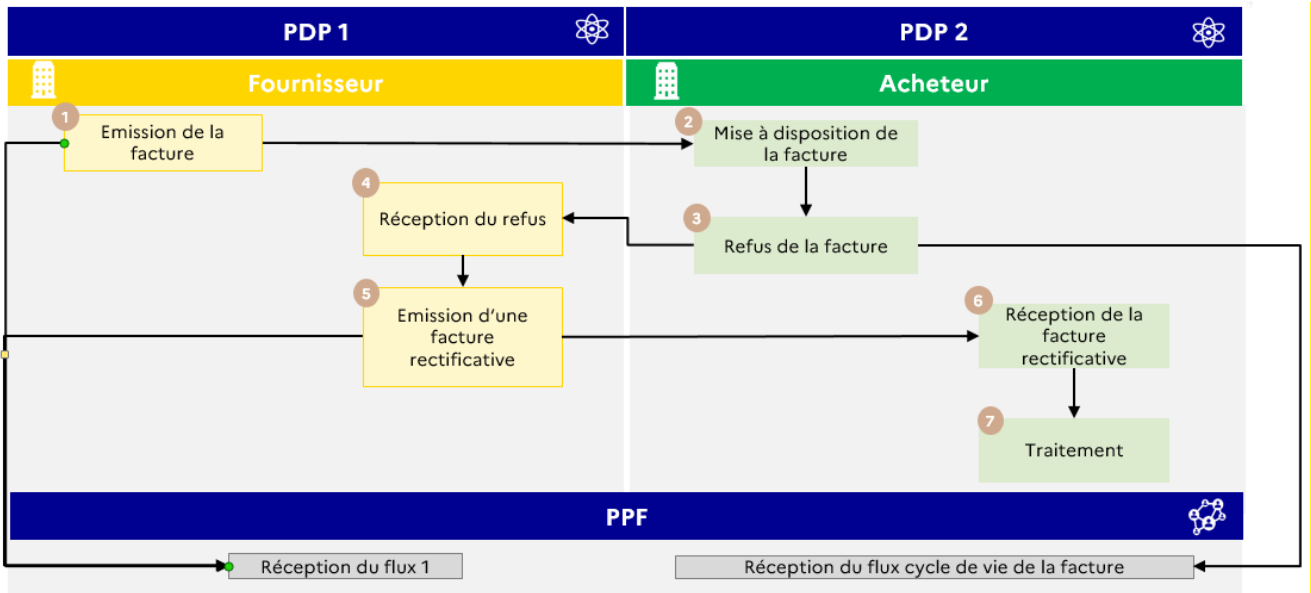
PDP 1

PDP 2

Fournisseur

Acheteur

1
Emission de la facture

2
Mise à disposition de la facture

4
Réception du refus

3
Refus de la facture

5
Emission d'une facture rectificative

6
Réception de la facture rectificative

7
Traitement

PPF

Réception du flux 1

Réception du flux cycle de vie de la facture